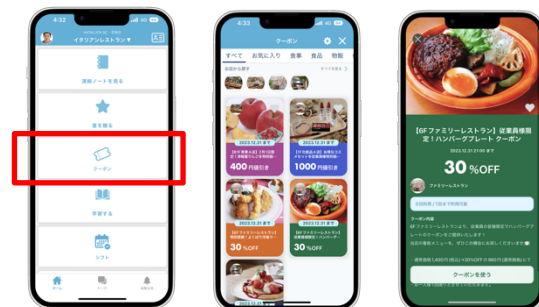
4:32
イタリアンレストラン ▾
連絡ノートを見る
星を贈る
クーポン
学習する
シフト
ホーム

4:32
クーポン
すべて
お気に入り
食事
食品
物販
2023.12.31 まで
400 円値引き
2023.12.31 まで
1000 円値引き
2023.12.31 まで
30 %OFF
2023.12.31 まで
30 %OFF

【8F ファミリーレストラン】従業員様限定！ハンバーグプレート クーポン
2023.12.31 21:00 まで
30 %OFF
ファミリーレストラン
クーポン内容
クーポンを使う